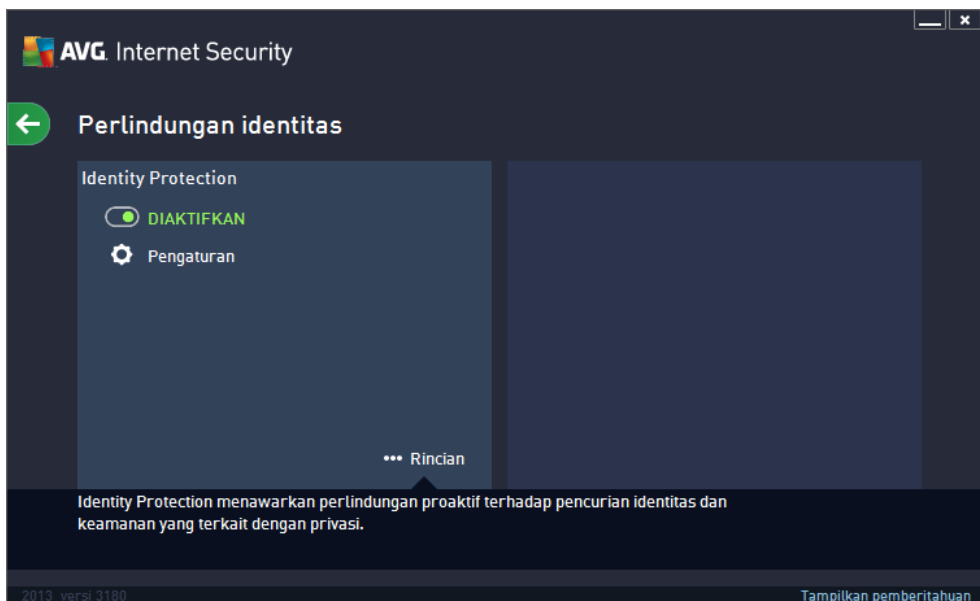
AVG. Internet Security

Perlindungan identitas

Identity Protection

DIAKTIFKAN

Pengaturan

••• Rincian

Identity Protection menawarkan perlindungan proaktif terhadap pencurian identitas dan keamanan yang terkait dengan privasi.

2013 versi 3180

Tampilkan pemberitahuan